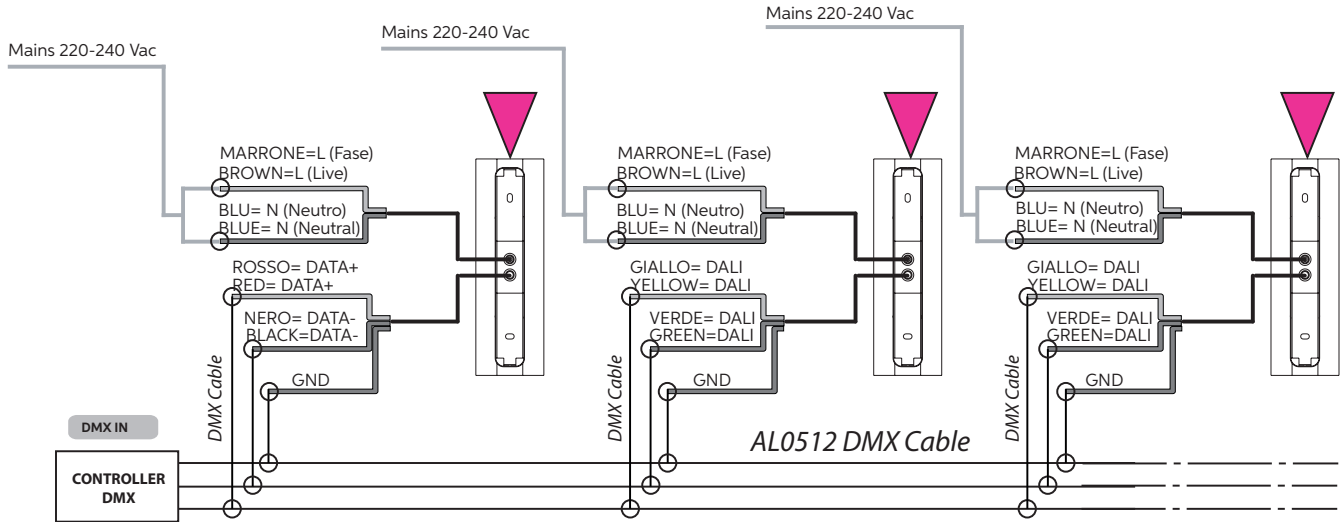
Mains 220-240 Vac

Mains 220-240 Vac

Mains 220-240 Vac

MARRONE=L (Fase)
BROWN=L (Live)

BLU= N (Neutro)
BLUE= N (Neutral)

ROSSO= DATA+
RED= DATA+

NERO= DATA-
BLACK=DATA-

GND

DMX Cable

MARRONE=L (Fase)
BROWN=L (Live)

BLU= N (Neutro)
BLUE= N (Neutral)

GIALLO= DALI
YELLOW= DALI

VERDE= DALI
GREEN=DALI

GND

DMX Cable

MARRONE=L (Fase)
BROWN=L (Live)

BLU= N (Neutro)
BLUE= N (Neutral)

GIALLO= DALI
YELLOW= DALI

VERDE= DALI
GREEN=DALI

GND

DMX Cable

DMX IN

CONTROLLER
DMX

AL0512 DMX Cable